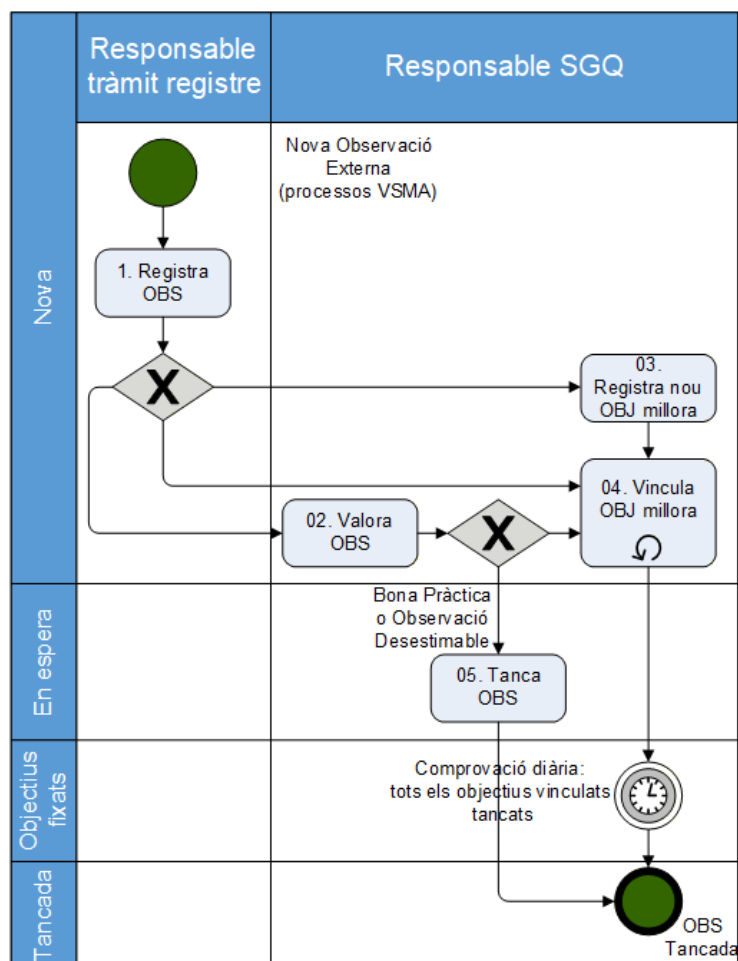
Responsable tràmit registre

Responsable SGQ

Nova

Nova Observació Externa (processos VSMA)

1. Registra OBS

X

03. Registra nou OBJ millora

04. Vincula OBJ millora

02. Valora OBS

X

En espera

Bona Pràctica o Observació Desestimable

05. Tanca OBS

Objectius fixats

Comprovació diària: tots els objectius vinculats tancats

Tancada

OBS Tancada